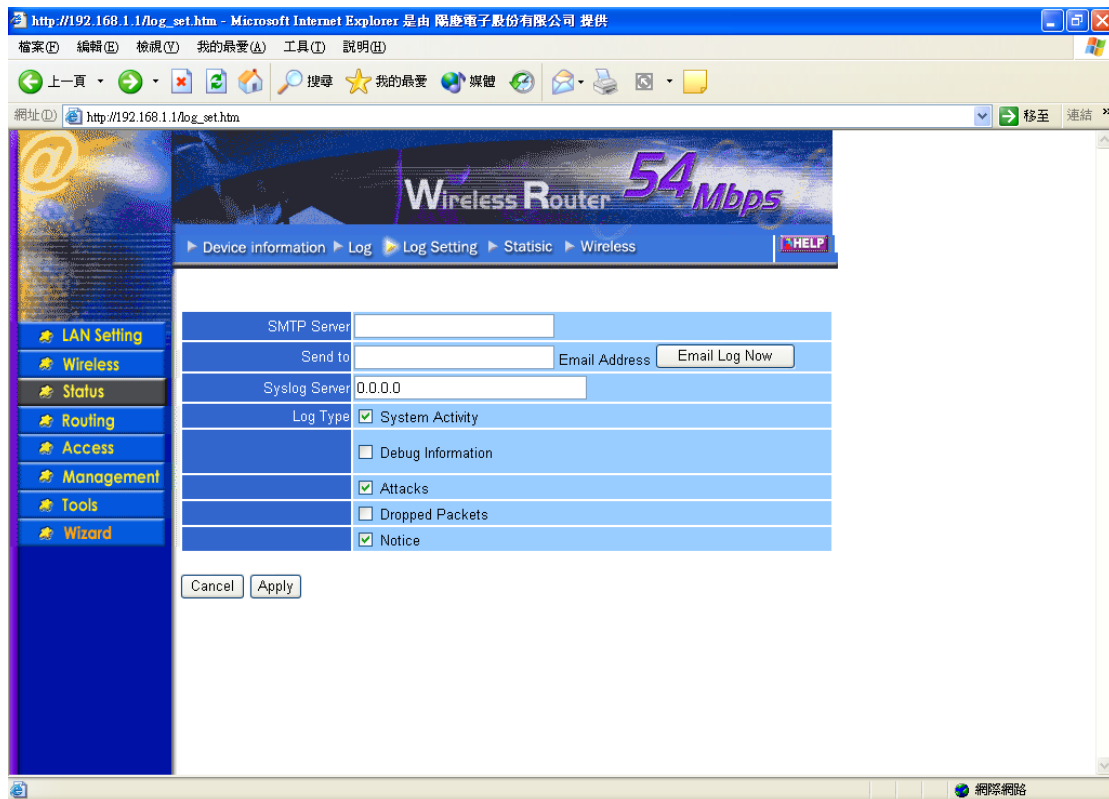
http://192.168.1.1/log_set.htm - Microsoft Internet Explorer 是由 陽慶電子股份有限公司 提供

檔案(F) 編輯(E) 檢視(V) 我的最愛(A) 工具(T) 說明(H)

上一頁 搜尋 我的最愛 媒體

網址(D) http://192.168.1.1/log_set.htm 移至 連結

Wireless Router 54 Mbps

▶ Device information ▶ Log ▶ Log Setting ▶ Statistic ▶ Wireless HELP

LAN Setting
Wireless
Status
Routing
Access
Management
Tools
Wizard

| SMTP Server | |
|---|---|
| Send to | Email Address Email Log Now |
| Syslog Server | 0.0.0.0 |
| Log Type | ☑ System Activity |
| | ☐ Debug Information |
| | ☑ Attacks |
| | ☐ Dropped Packets |
| | ☑ Notice |

Cancel Apply

網際網路